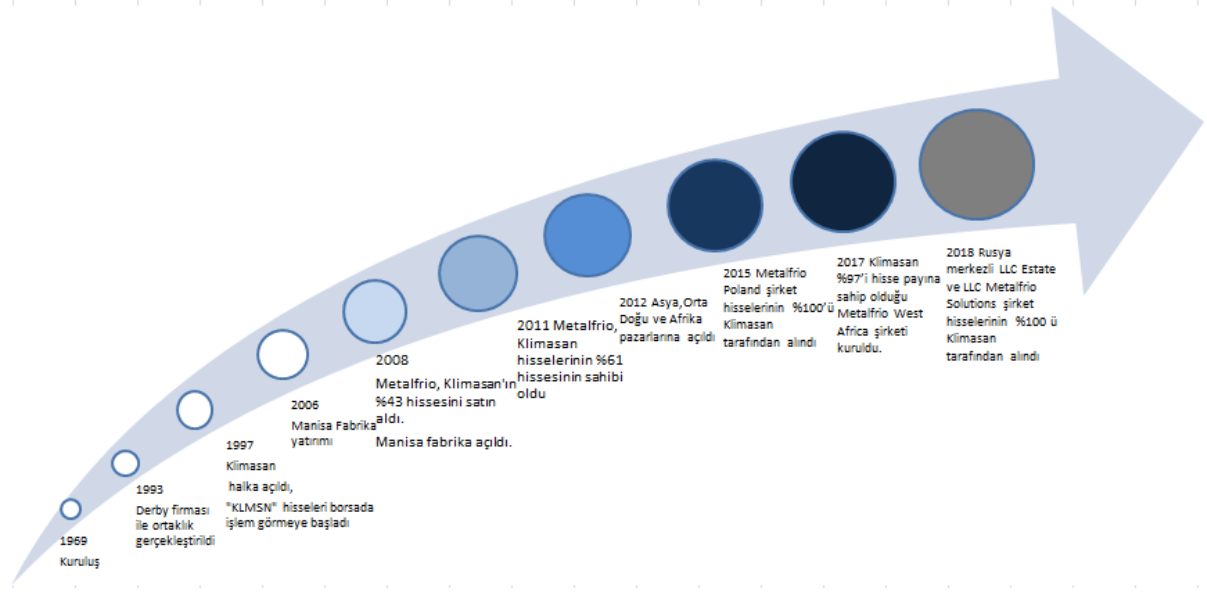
1969
Kuruluş

1993
Derby firması ile ortaklık gerçekleştirildi

1997
Klimasan halka açıldı, "KLMSN" hisseleri borsada işlem görmeye başladı

2006
Manisa Fabrika yatırımı

2008
Metalfrio, Klimasan'ın %43 hissesini satın aldı.
Manisa fabrika açıldı.

2011 Metalfrio, Klimasan hisselerinin %61 hissesinin sahibi oldu

2012 Asya, Orta Doğu ve Afrika pazarlarına açıldı

2015 Metalfrio Poland şirket hisselerinin %100'ü Klimasan tarafından alındı

2017 Klimasan %97'i hisse payına sahip olduğu Metalfrio West Africa şirketi kuruldu.

2018 Rusya merkezli LLC Estate ve LLC Metalfrio Solutions şirket hisselerinin %100 ü Klimasan tarafından alındı